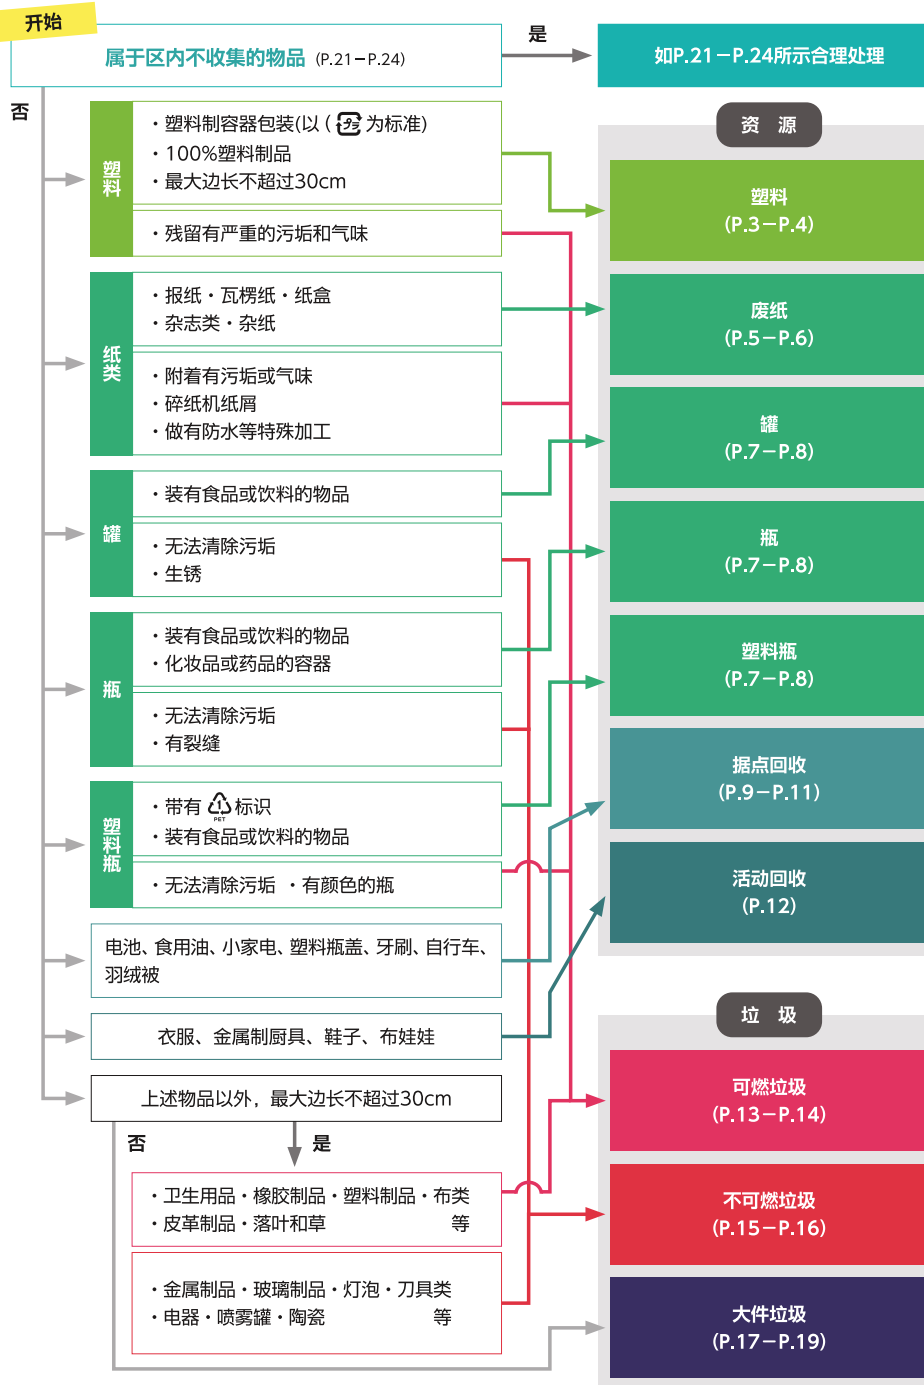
开始

属于区内不收集的物品（P.21－P.24）

是

如P.21－P.24所示合理处理

否

资 源

塑料

・塑料制容器包装(以（ プラ ）为标准)
・100%塑料制品
・最大边长不超过30cm

・残留有严重的污垢和气味

塑料
(P.3－P.4)

纸类

・报纸・瓦楞纸・纸盒
・杂志类・杂纸

・附着有污垢或气味
・碎纸机纸屑
・做有防水等特殊加工

废纸
(P.5－P.6)

罐

・装有食品或饮料的物品

・无法清除污垢
・生锈

罐
(P.7－P.8)

瓶

・装有食品或饮料的物品
・化妆品或药品的容器

・无法清除污垢
・有裂缝

瓶
(P.7－P.8)

塑料瓶

・带有 PET 标识
・装有食品或饮料的物品

・无法清除污垢 ・有颜色的瓶

塑料瓶
(P.7－P.8)

电池、食用油、小家电、塑料瓶盖、牙刷、自行车、羽绒被

据点回收
(P.9－P.11)

衣服、金属制厨具、鞋子、布娃娃

活动回收
(P.12)

垃 圾

上述物品以外，最大边长不超过30cm

否

是

・卫生用品・橡胶制品・塑料制品・布类
・皮革制品・落叶和草 等

可燃垃圾
(P.13－P.14)

・金属制品・玻璃制品・灯泡・刀具类
・电器・喷雾罐・陶瓷 等

不可燃垃圾
(P.15－P.16)

大件垃圾
(P.17－P.19)